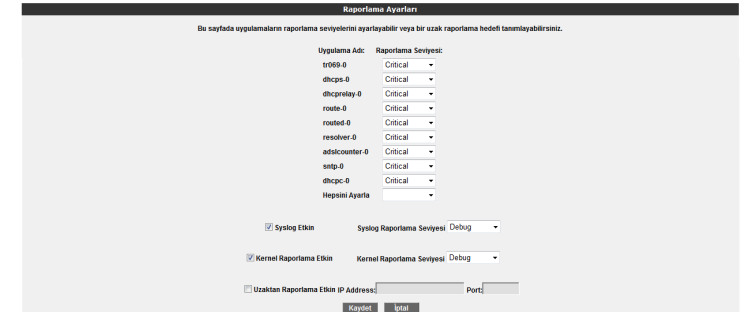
Raporlama Ayarları

Bu sayfada uygulamaların raporlama seviyelerini ayarlayabilir veya bir uzak raporlama hedefi tanımlayabilirsiniz.

| Uygulama Adı: | Raporlama Seviyesi: |
|---|---|
| tr069-0 | Critical |
| dhcps-0 | Critical |
| dhcprelay-0 | Critical |
| route-0 | Critical |
| routed-0 | Critical |
| resolver-0 | Critical |
| adslcounter-0 | Critical |
| sntp-0 | Critical |
| dhcpc-0 | Critical |
| Hepsini Ayarla | |

Syslog Etkin Syslog Raporlama Seviyesi Debug

Kernel Raporlama Etkin Kernel Raporlama Seviyesi Debug

Uzaktan Raporlama Etkin IP Address: Port:

Kaydet İptal